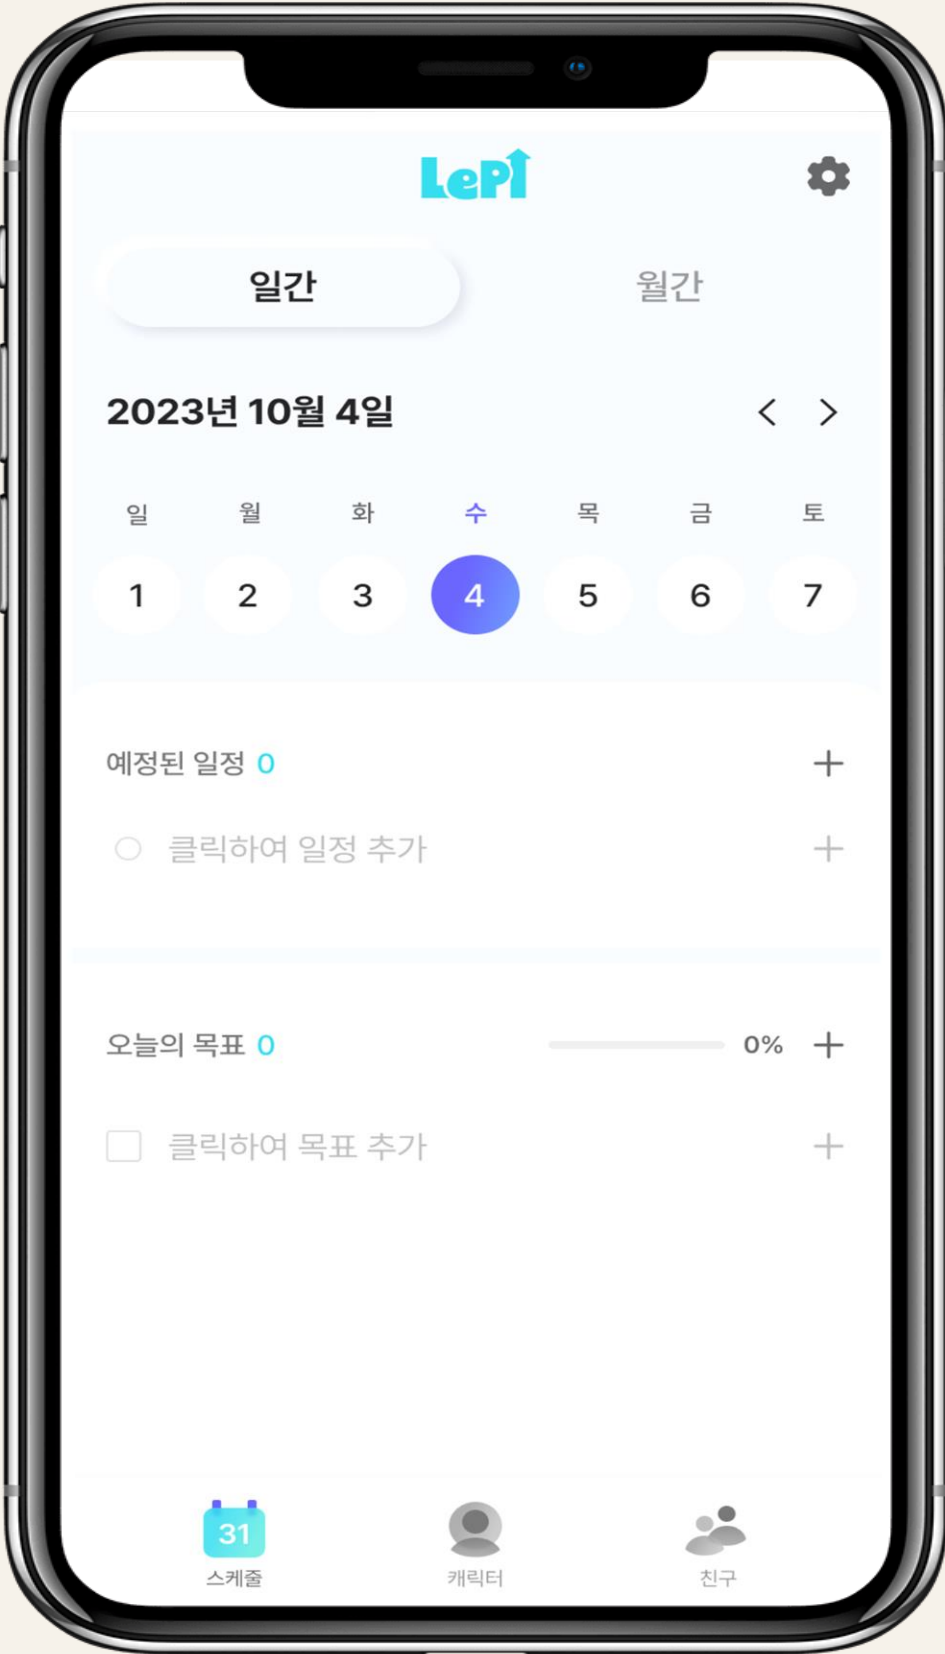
LePI

일간 월간

2023년 10월 4일 < >

| 일 | 월 | 화 | 수 | 목 | 금 | 토 |
|---|---|---|---|---|---|---|
| 1 | 2 | 3 | 4 | 5 | 6 | 7 |

예정된 일정 0 +

클릭하여 일정 추가 +

오늘의 목표 0 0% +

클릭하여 목표 추가 +

31
스케줄 캐릭터 친구